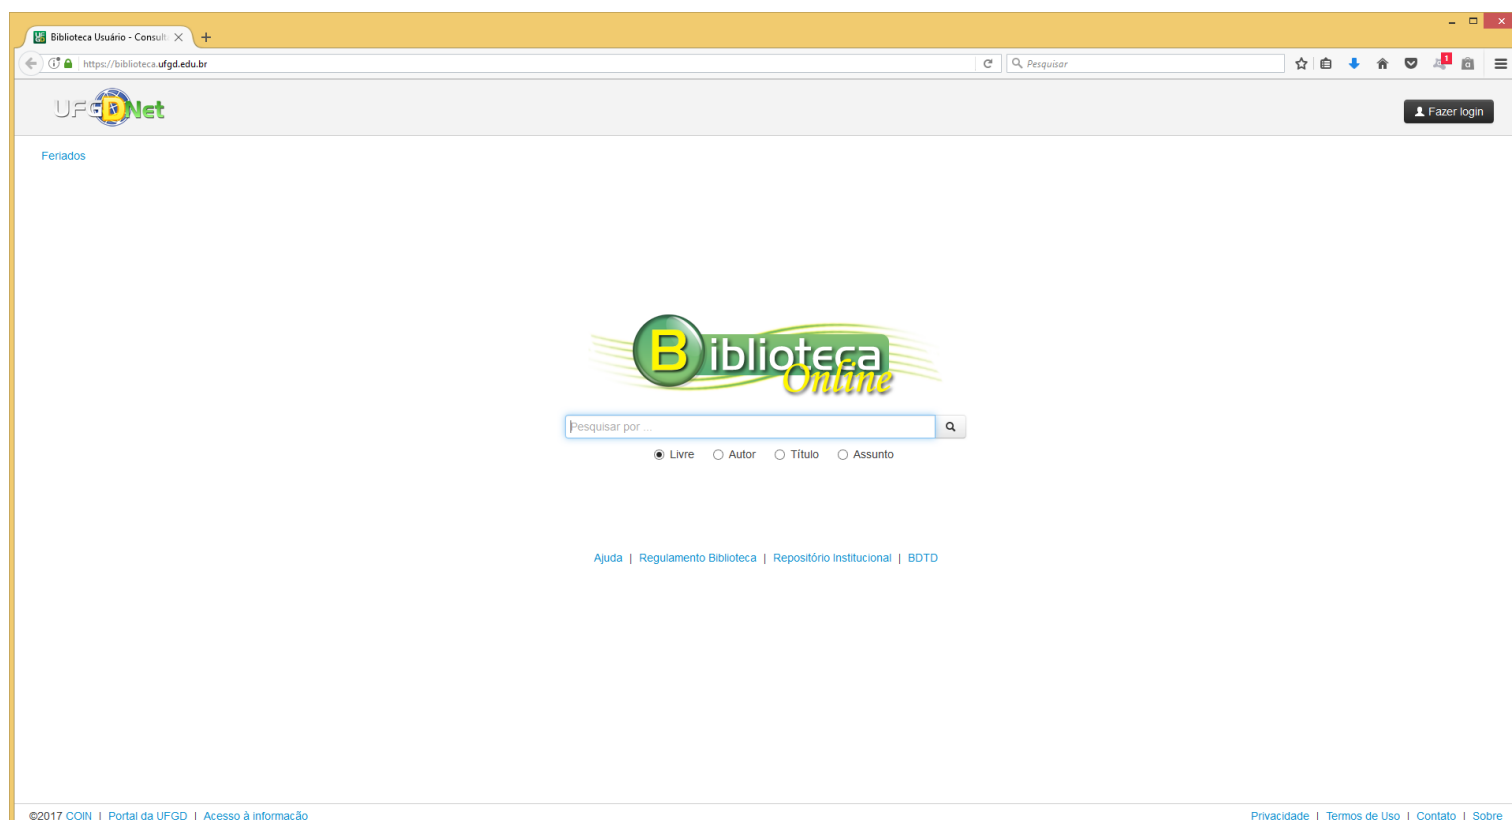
Biblioteca Usuário - Consult

https://biblioteca.ufgd.edu.br

Pesquisar

1

UFGDNet

Fazer login

Feriados

Biblioteca Online

Pesquisar por ...

Livre Autor Título Assunto

Ajuda | Regulamento Biblioteca | Repositório Institucional | BDTD

©2017 COIN | Portal da UFGD | Acesso à informação

Privacidade | Termos de Uso | Contato | Sobre